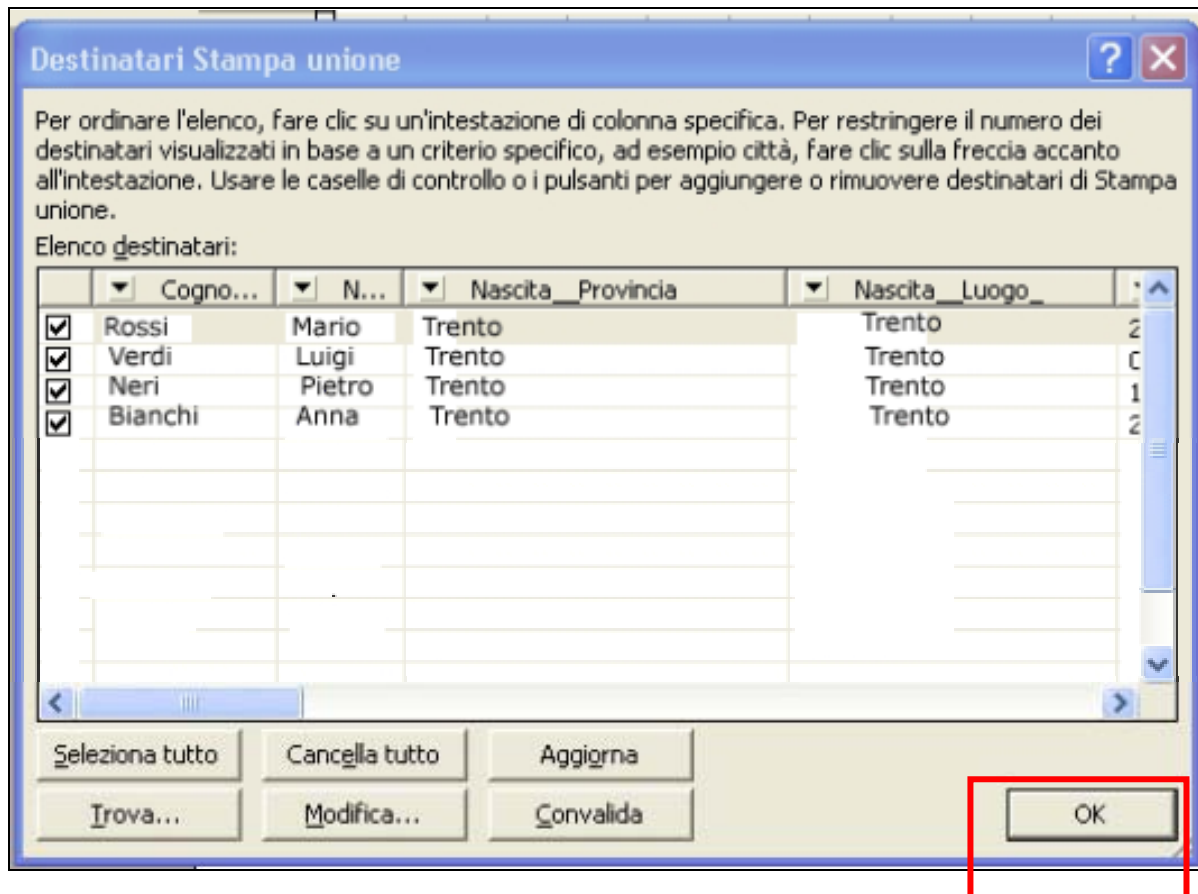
Destinatari Stampa unione

Per ordinare l'elenco, fare clic su un'intestazione di colonna specifica. Per restringere il numero dei destinatari visualizzati in base a un criterio specifico, ad esempio città, fare clic sulla freccia accanto all'intestazione. Usare le caselle di controllo o i pulsanti per aggiungere o rimuovere destinatari di Stampa unione.

Elenco destinatari:

| | Cogno... | N... | Nascita__Provincia | Nascita__Luogo_ | |
|---|---|---|---|---|---|
| ☑ | Rossi | Mario | Trento | Trento | 2 |
| ☑ | Verdi | Luigi | Trento | Trento | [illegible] |
| ☑ | Neri | Pietro | Trento | Trento | 1 |
| ☑ | Bianchi | Anna | Trento | Trento | 2 |

Seleziona tutto
Cancella tutto
Aggiorna
Trova...
Modifica...
Convalida
OK